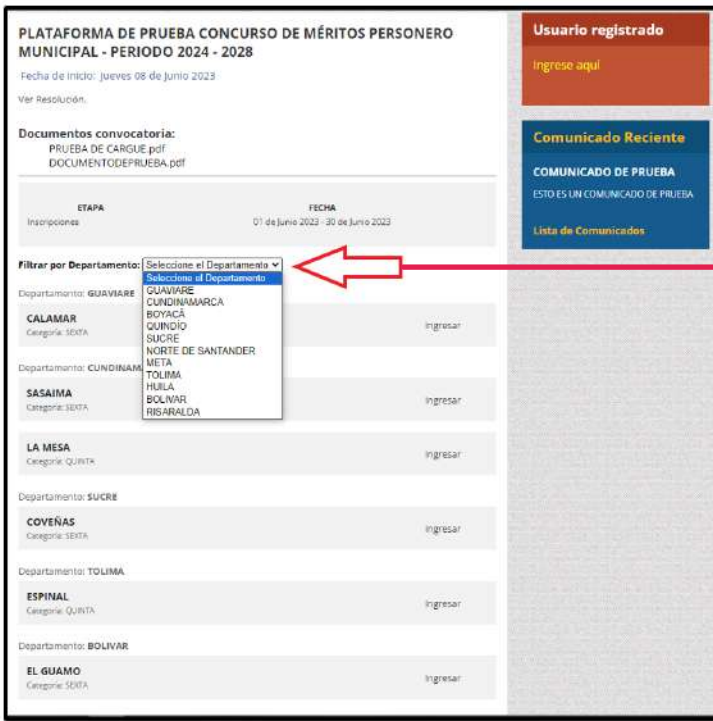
PLATAFORMA DE PRUEBA CONCURSO DE MÉRITOS PERSONERO MUNICIPAL - PERIODO 2024 - 2028

Fecha de inicio: Jueves 08 de Junio 2023

Ver Resolución.

Documentos convocatoria:
PRUEBA DE CARGUE.pdf
DOCUMENTODEPRUEBA.pdf

| ETAPA | FECHA |
|---|---|
| Inscripciones | 01 de Junio 2023 - 30 de Junio 2023 |

Filtrar por Departamento: Seleccione el Departamento

Seleccione el Departamento
GUAVIARE
CUNDINAMARCA
BOYACÁ
QUINDÍO
SUCRE
NORTE DE SANTANDER
META
TOLIMA
HUILA
BOLIVAR
RISARALDA

Departamento: GUAVIARE

CALAMAR
Categoría: SEXTA
Ingresar

Departamento: CUNDINAM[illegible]

SASAIMA
Categoría: SEXTA
Ingresar

LA MESA
Categoría: QUINTA
Ingresar

Departamento: SUCRE

COVEÑAS
Categoría: SEXTA
Ingresar

Departamento: TOLIMA

ESPINAL
Categoría: QUINTA
Ingresar

Departamento: BOLIVAR

EL GUAMO
Categoría: SEXTA
Ingresar

Usuario registrado

Ingrese aquí

Comunicado Reciente

COMUNICADO DE PRUEBA

ESTO ES UN COMUNICADO DE PRUEBA

Lista de Comunicados